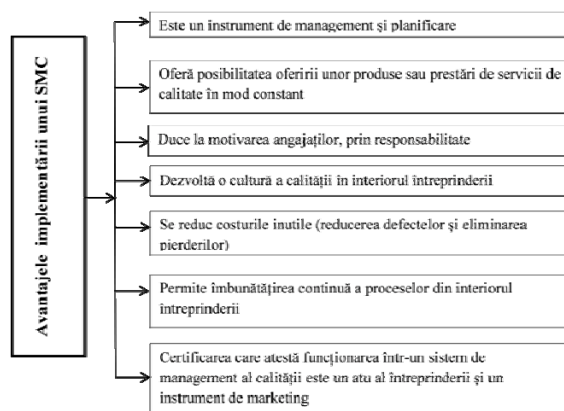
Avantajele implementării unui SMC

Este un instrument de management şi planificare

Oferă posibilitatea oferirii unor produse sau prestări de servicii de calitate în mod constant

Duce la motivarea angajaţilor, prin responsabilitate

Dezvoltă o cultură a calităţii în interiorul întreprinderii

Se reduc costurile inutile (reducerea defectelor şi eliminarea pierderilor)

Permite îmbunătăţirea continuă a proceselor din interiorul întreprinderii

Certificarea care atestă funcţionarea într-un sistem de management al calităţii este un atu al întreprinderii şi un instrument de marketing